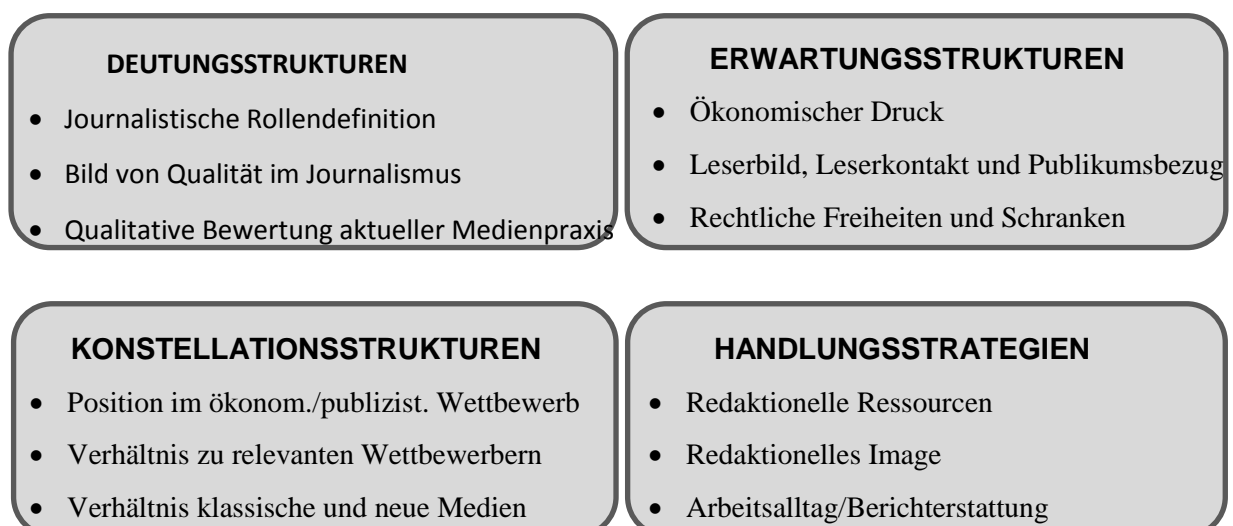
DEUTUNGSSTRUKTUREN

- Journalistische Rollendefinition
- Bild von Qualität im Journalismus
- Qualitative Bewertung aktueller Medienpraxis

ERWARTUNGSSTRUKTUREN

- Ökonomischer Druck
- Leserbild, Leserkontakt und Publikumsbezug
- Rechtliche Freiheiten und Schranken

KONSTELLATIONSSTRUKTUREN

- Position im ökonom./publizist. Wettbewerb
- Verhältnis zu relevanten Wettbewerbern
- Verhältnis klassische und neue Medien

HANDLUNGSSTRATEGIEN

- Redaktionelle Ressourcen
- Redaktionelles Image
- Arbeitsalltag/Berichterstattung